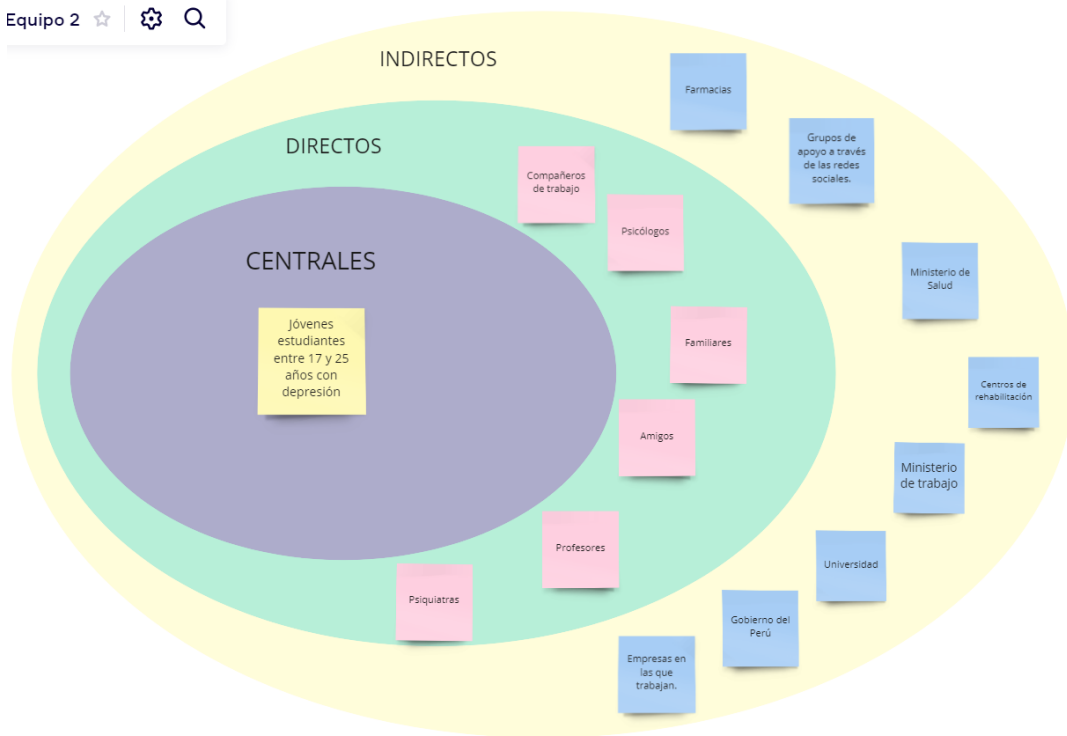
Equipo 2

INDIRECTOS

DIRECTOS

CENTRALES

Jóvenes estudiantes entre 17 y 25 años con depresión

Compañeros de trabajo

Psicólogos

Familiares

Amigos

Profesores

Psiquiatras

Farmacias

Grupos de apoyo a través de las redes sociales.

Ministerio de Salud

Centros de rehabilitación

Ministerio de trabajo

Universidad

Gobierno del Perú

Empresas en las que trabajan.